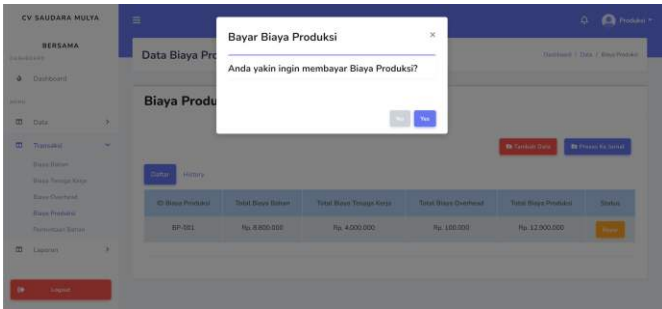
CV SAUDARA MULYA

BERSAMA

Dashboard

Dashboard

Data

Data

Transaksi

Biaya Bahan

Biaya Tenaga Kerja

Biaya Overhead

Biaya Produksi

Pembelian Bahan

Laporan

Logout

Produksi

Data Biaya Pro

Dashboard / Data / Biaya Produksi

Biaya Produ

Tambah Data

Proses Ke Jurnal

Daftar

History

| ID Biaya Produksi | Total Biaya Bahan | Total Biaya Tenaga Kerja | Total Biaya Overhead | Total Biaya Produksi | Status |
|---|---|---|---|---|---|
| BP-001 | Rp. 8.000.000 | Rp. 4.000.000 | Rp. 100.000 | Rp. 12.000.000 | Bayar |

Bayar Biaya Produksi

×

Anda yakin ingin membayar Biaya Produksi?

No

Yes